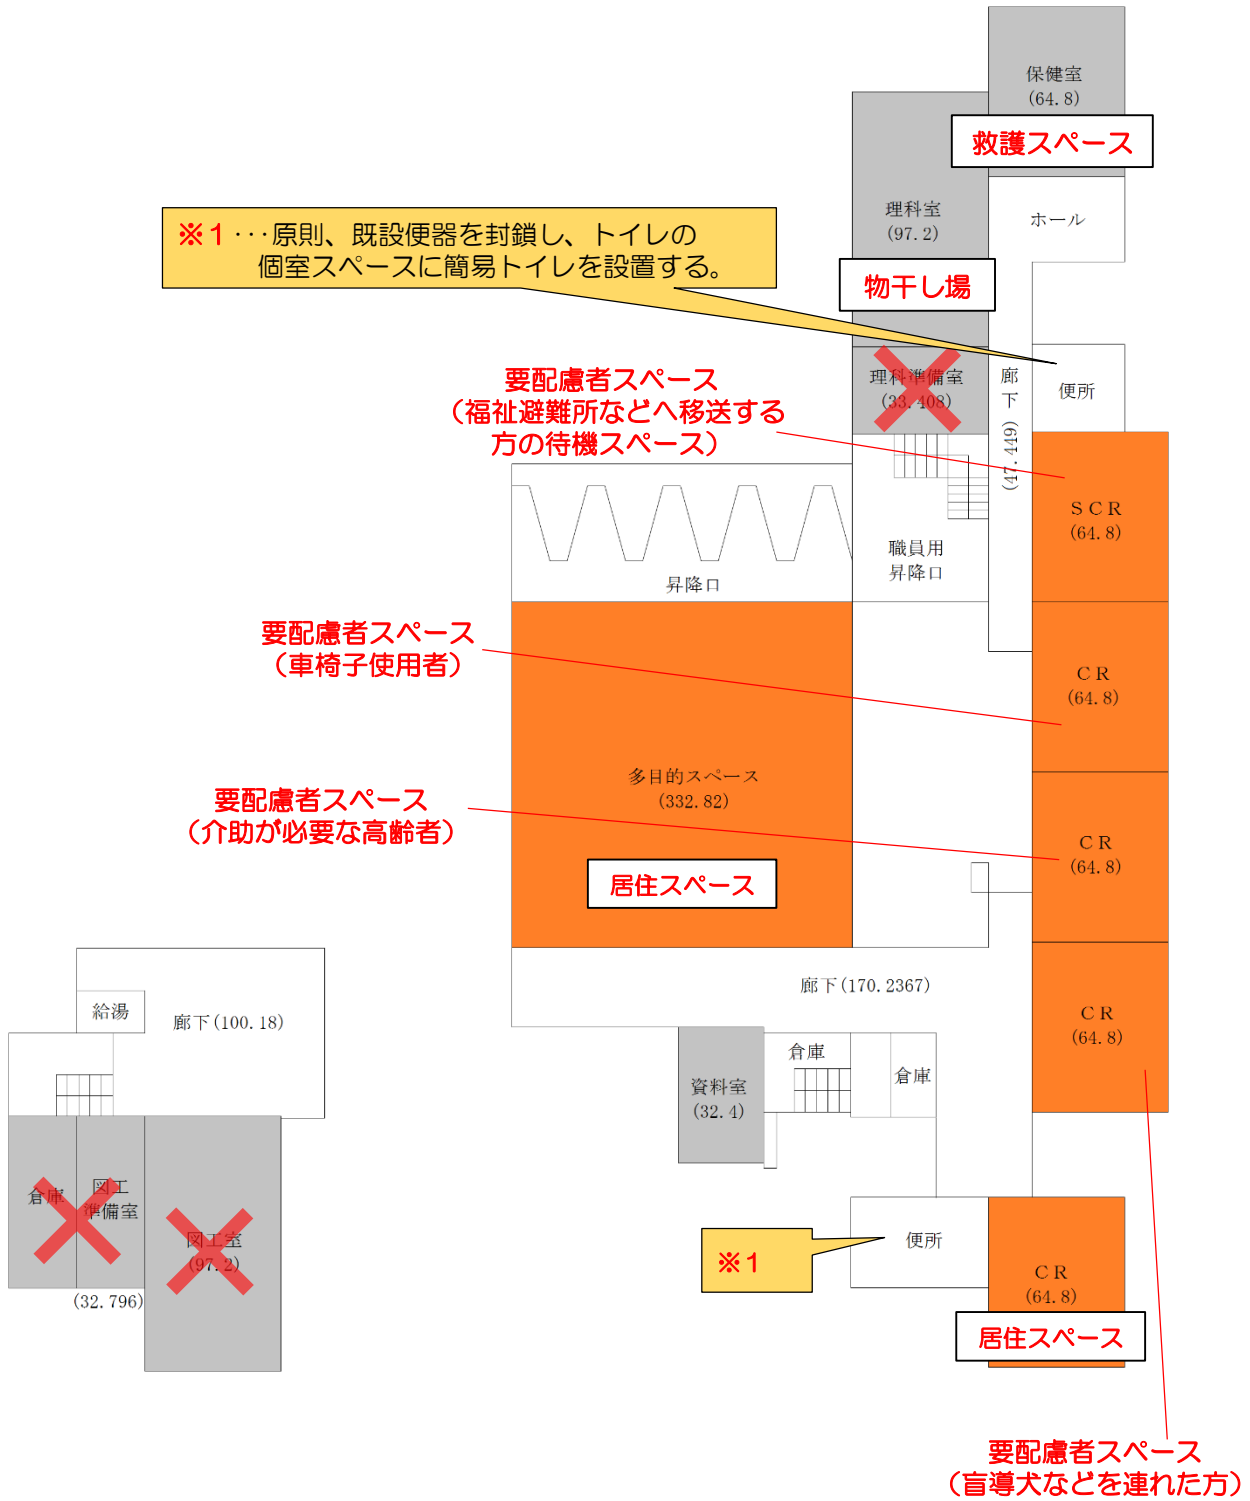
保健室
(64.8)

救護スペース

※１・・・原則、既設便器を封鎖し、トイレの個室スペースに簡易トイレを設置する。

理科室
(97.2)

ホール

物干し場

理科準備室
(33.408)

廊下
(47.449)

便所

要配慮者スペース
（福祉避難所などへ移送する方の待機スペース）

ＳＣＲ
(64.8)

昇降口

職員用
昇降口

要配慮者スペース
（車椅子使用者）

ＣＲ
(64.8)

多目的スペース
(332.82)

要配慮者スペース
（介助が必要な高齢者）

ＣＲ
(64.8)

居住スペース

給湯

廊下(100.18)

廊下(170.2367)

ＣＲ
(64.8)

倉庫

資料室
(32.4)

倉庫

倉庫

図工
準備室

(32.796)

図工室
(97.2)

※１

便所

ＣＲ
(64.8)

居住スペース

要配慮者スペース
（盲導犬などを連れた方）